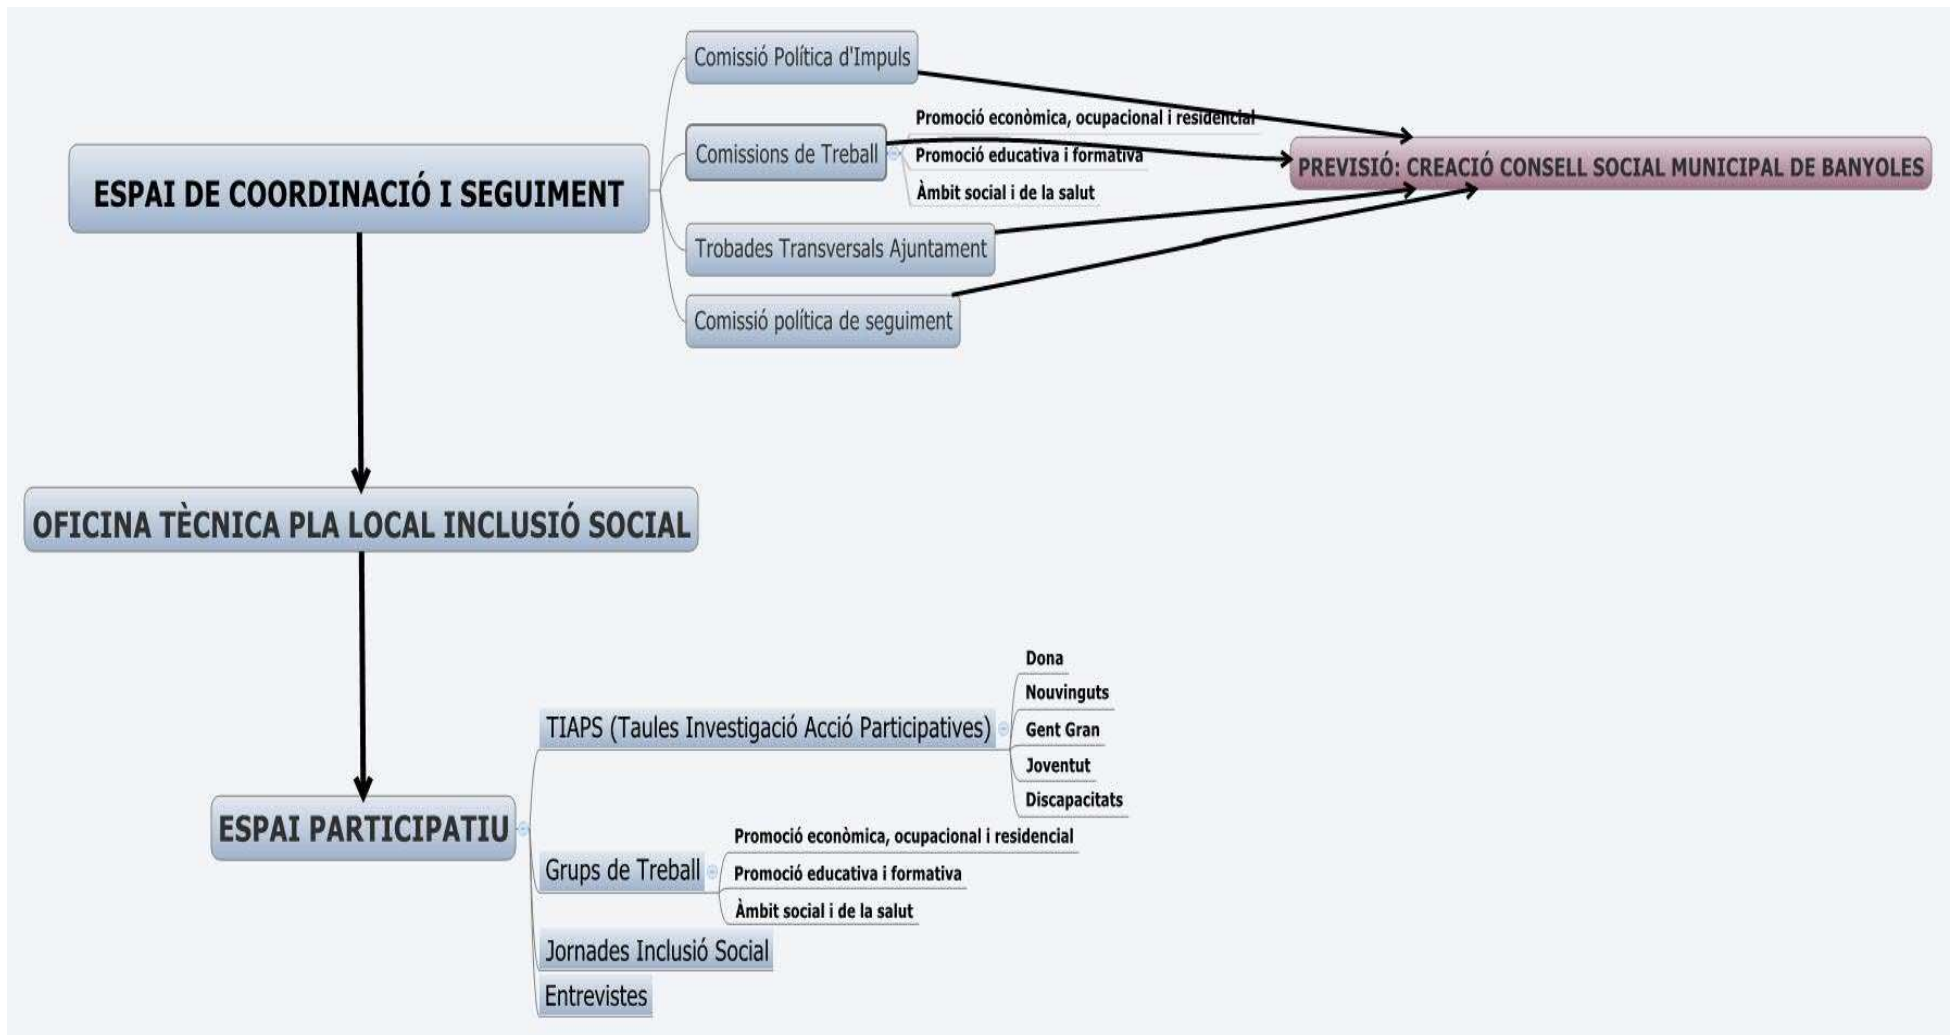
ESPAI DE COORDINACIÓ I SEGUIMENT

Comissió Política d'Impuls

Comissions de Treball

Promoció econòmica, ocupacional i residencial

Promoció educativa i formativa

Àmbit social i de la salut

Trobades Transversals Ajuntament

Comissió política de seguiment

PREVISIÓ: CREACIÓ CONSELL SOCIAL MUNICIPAL DE BANYOLES

OFICINA TÈCNICA PLA LOCAL INCLUSIÓ SOCIAL

ESPAI PARTICIPATIU

TIAPS (Taules Investigació Acció Participatives)

Dona

Nouvinguts

Gent Gran

Joventut

Discapacitats

Grups de Treball

Promoció econòmica, ocupacional i residencial

Promoció educativa i formativa

Àmbit social i de la salut

Jornades Inclusió Social

Entrevistes